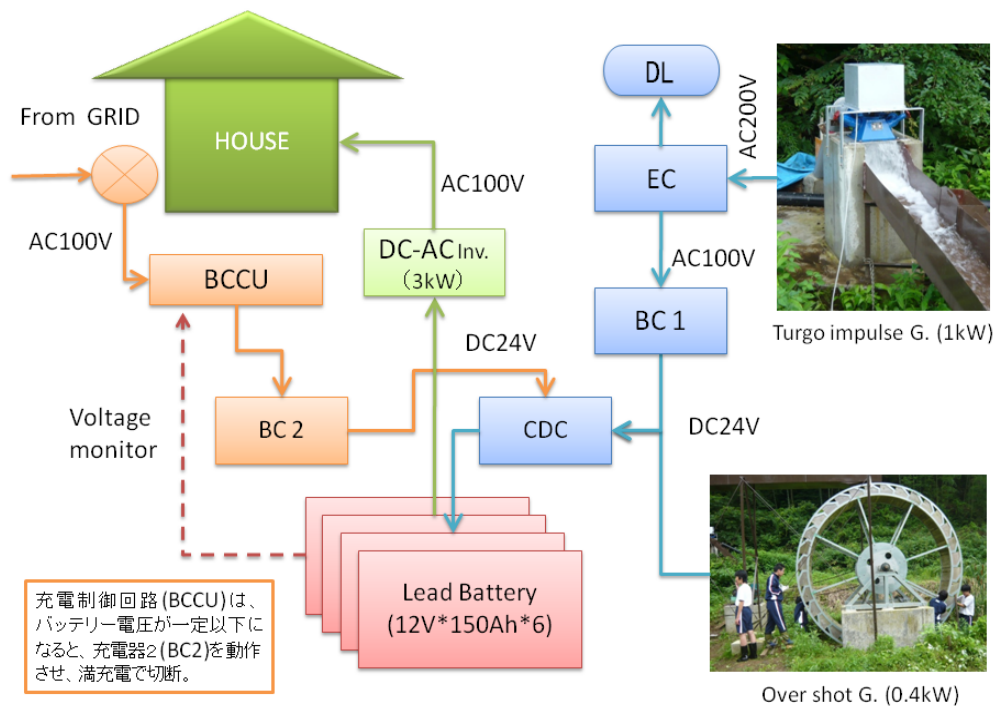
HOUSE

From GRID

AC100V

BCCU

Voltage monitor

BC 2

DC-AC Inv. （3kW）

AC100V

DC24V

CDC

Lead Battery (12V*150Ah*6)

DL

EC

AC200V

AC100V

BC 1

DC24V

Turgo impulse G. (1kW)

Over shot G. (0.4kW)

充電制御回路(BCCU)は、バッテリー電圧が一定以下になると、充電器2(BC2)を動作させ、満充電で切断。